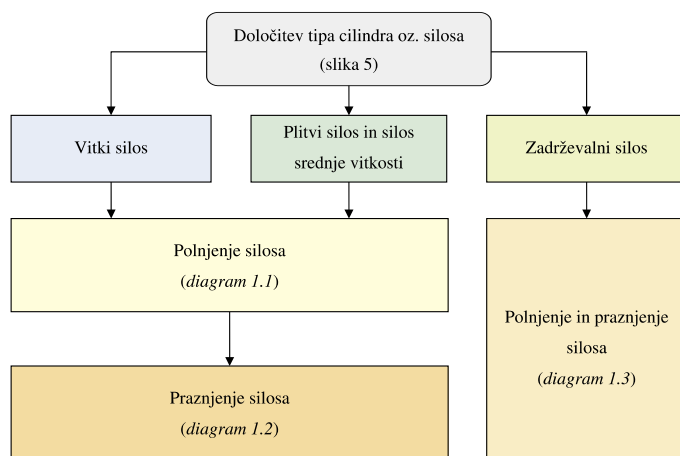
Določitev tipa cilindra oz. silosa (slika 5)

Vitki silos

Plitvi silos in silos srednje vitkosti

Zadrževalni silos

Polnjenje silosa (*diagram 1.1*)

Polnjenje in praznjenje silosa (*diagram 1.3*)

Praznjenje silosa (*diagram 1.2*)